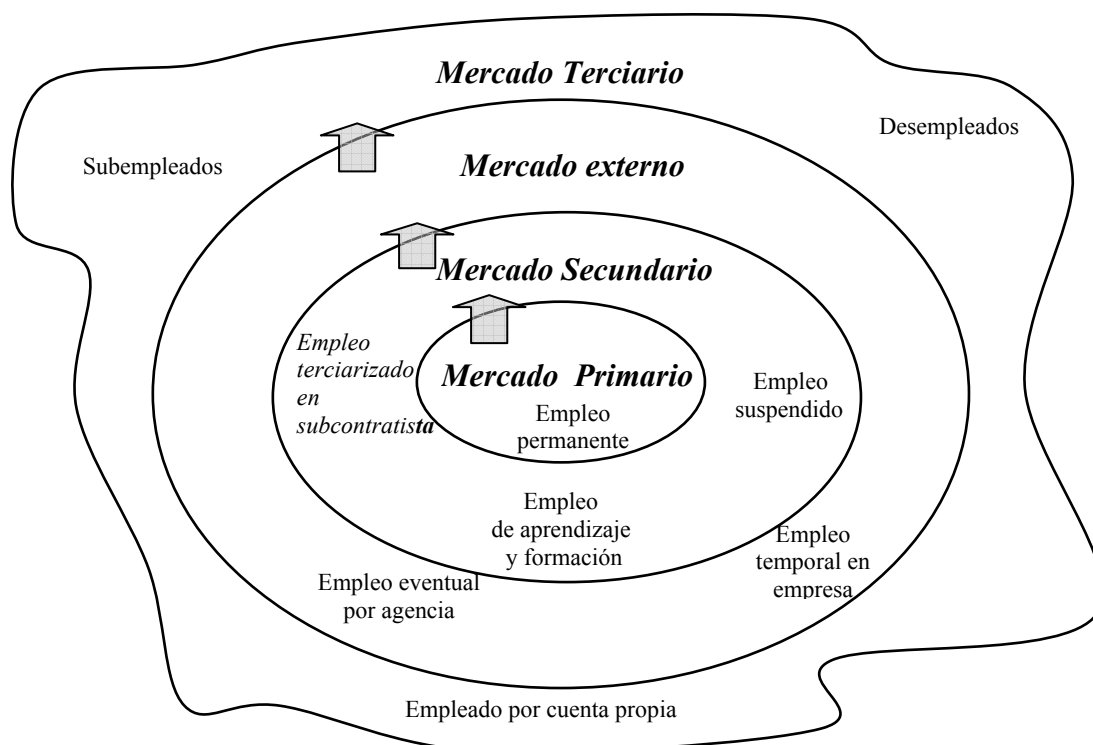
Mercado Terciario

Subempleados

Desempleados

Mercado externo

Mercado Secundario

Empleo terciarizado en subcontratista

Mercado Primario

Empleo permanente

Empleo suspendido

Empleo de aprendizaje y formación

Empleo temporal en empresa

Empleo eventual por agencia

Empleado por cuenta propia